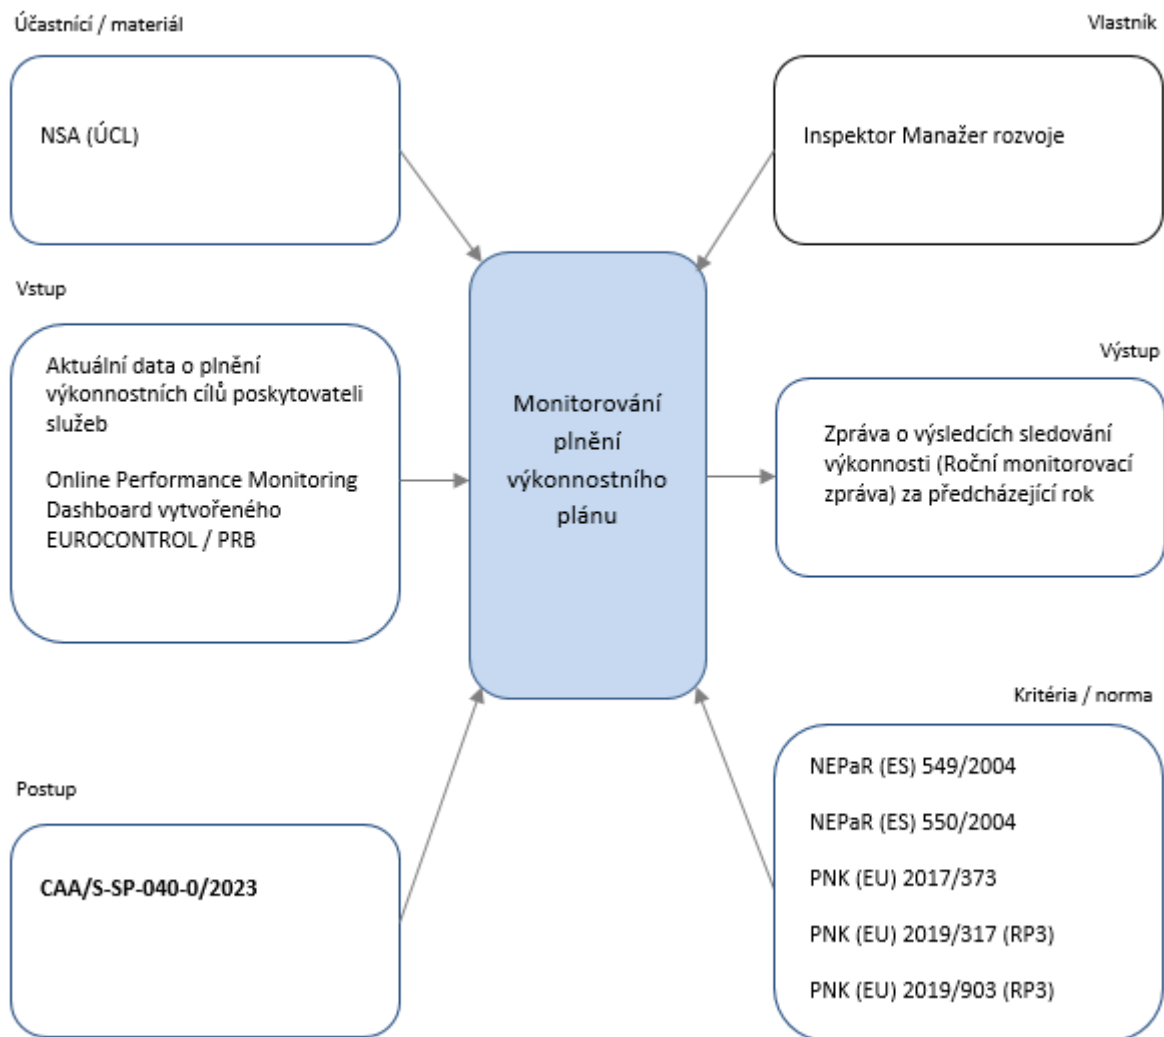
Účastníci / materiál

NSA (ÚCL)

Vlastník

Inspektor Manažer rozvoje

Vstup

Aktuální data o plnění výkonnostních cílů poskytovateli služeb

Online Performance Monitoring Dashboard vytvořeného EUROCONTROL / PRB

Monitorování plnění výkonnostního plánu

Výstup

Zpráva o výsledcích sledování výkonnosti (Roční monitorovací zpráva) za předcházející rok

Postup

CAA/S-SP-040-0/2023

Kritéria / norma

NEPaR (ES) 549/2004

NEPaR (ES) 550/2004

PNK (EU) 2017/373

PNK (EU) 2019/317 (RP3)

PNK (EU) 2019/903 (RP3)